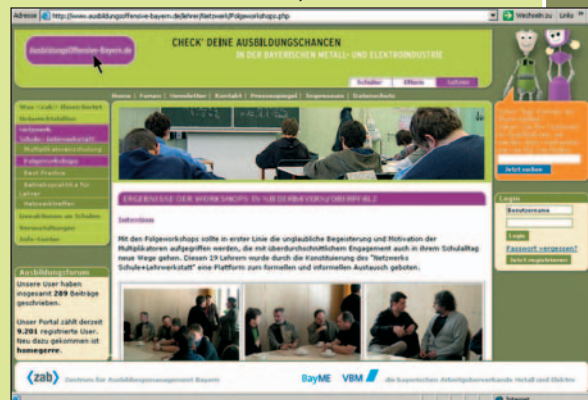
Adresse http://www.ausbildungsoffensive-bayern.de/lehrer/Netzwerk/Folgeworkshops.php Wechseln zu Links

AusbildungsOffensive-Bayern.de

CHECK' DEINE AUSBILDUNGSCHANCEN
IN DER BAYERISCHEN METALL- UND ELEKTROINDUSTRIE

Schüler Eltern Lehrer

Home | Forum | Newsletter | Kontakt | Pressespiegel | Impressum | Datenschutz

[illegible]

Netzwerk Schule+Lehrwerkstatt

Multiplikatorenschulung

Folgeworkshops

Best Practice

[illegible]

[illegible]

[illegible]

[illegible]

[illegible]

ERGEBNISSE DER WORKSHOPS IN NIEDERBAYERN/OBERPFALZ

Interview

Mit den Folgeworkshops sollte in erster Linie die unglaubliche Begeisterung und Motivation der Multiplikatoren aufgegriffen werden, die mit überdurchschnittlichem Engagement auch in ihrem Schulalltag neue Wege gehen. Diesen 19 Lehrern wurde durch die Konstituierung des "Netzwerks Schule+Lehrwerkstatt" eine Plattform zum formellen und informellen Austausch geboten.

Ausbildungsforum

Unsere User haben insgesamt 289 Beiträge geschrieben.

Unser Portal zählt derzeit 9.201 registrierte User. Neu dazu gekommen ist homegerre.

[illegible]

Jetzt suchen

Login

Benutzername

Login

Passwort vergessen?

Jetzt registrieren

zab Zentrum für Ausbildungsmanagement Bayern

BayME VBM die bayerischen Arbeitgeberverbände Metall und Elektro

Internet